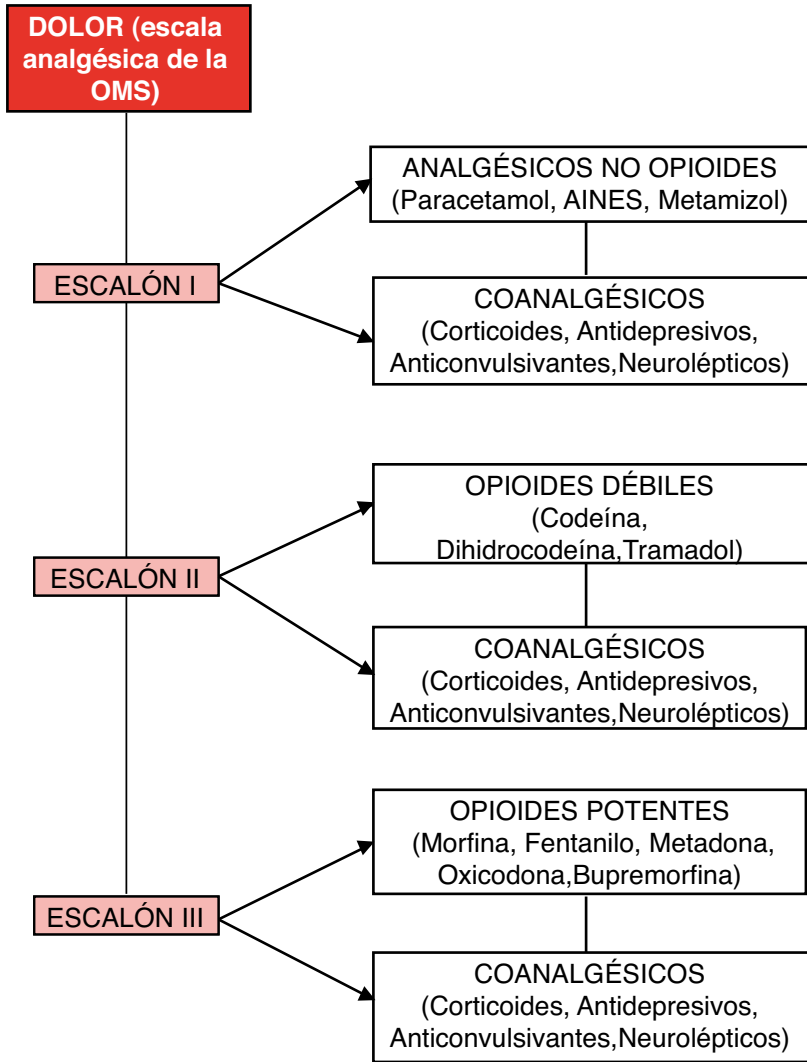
DOLOR (escala analgésica de la OMS)

ESCALÓN I

ANALGÉSICOS NO OPIOIDES
(Paracetamol, AINES, Metamizol)

COANALGÉSICOS
(Corticoides, Antidepresivos, Anticonvulsivantes,Neurolépticos)

ESCALÓN II

OPIOIDES DÉBILES
(Codeína, Dihidrocodeína,Tramadol)

COANALGÉSICOS
(Corticoides, Antidepresivos, Anticonvulsivantes,Neurolépticos)

ESCALÓN III

OPIOIDES POTENTES
(Morfina, Fentanilo, Metadona, Oxicodona,Bupremorfina)

COANALGÉSICOS
(Corticoides, Antidepresivos, Anticonvulsivantes,Neurolépticos)